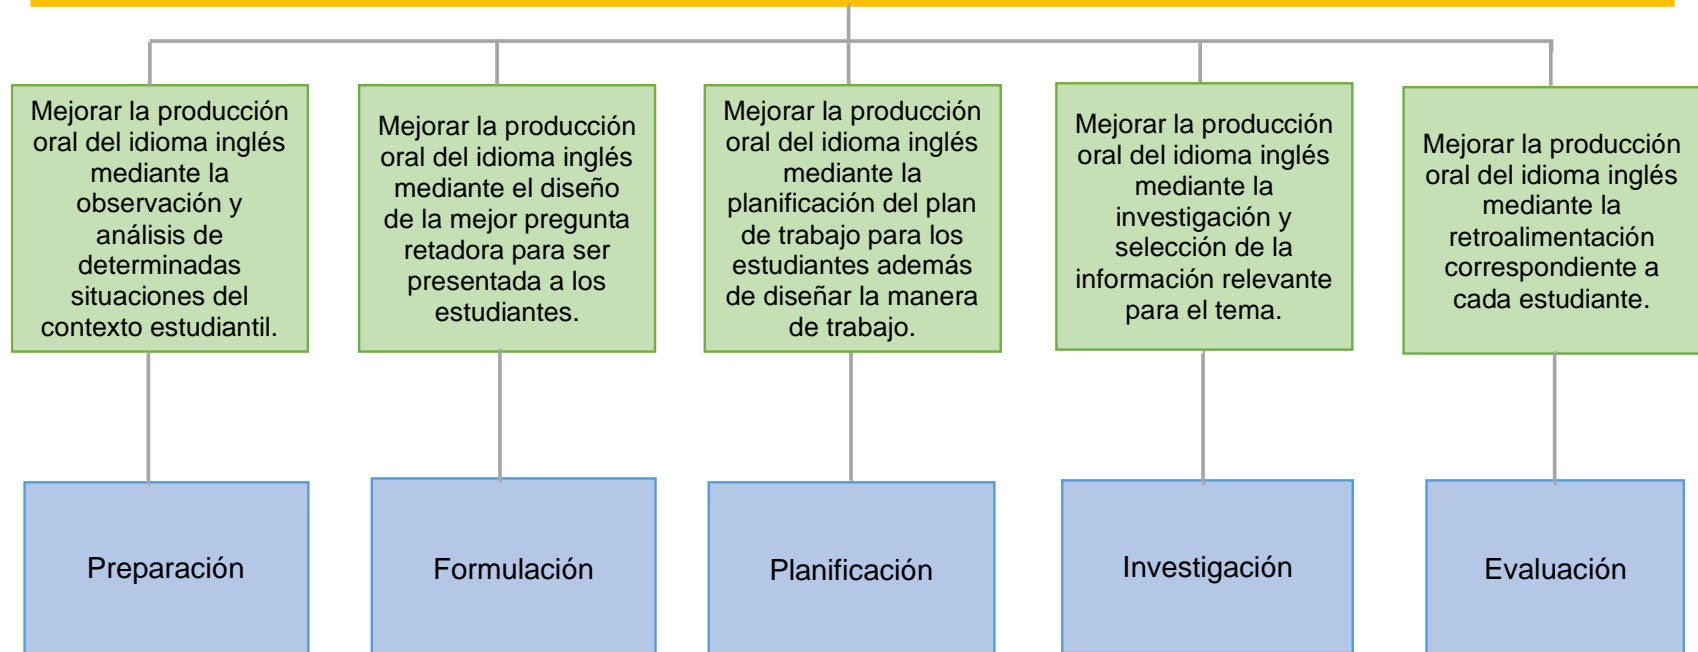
Mejorar la producción oral del idioma inglés mediante la observación y análisis de determinadas situaciones del contexto estudiantil.

Preparación

Mejorar la producción oral del idioma inglés mediante el diseño de la mejor pregunta retadora para ser presentada a los estudiantes.

Formulación

Mejorar la producción oral del idioma inglés mediante la planificación del plan de trabajo para los estudiantes además de diseñar la manera de trabajo.

Planificación

Mejorar la producción oral del idioma inglés mediante la investigación y selección de la información relevante para el tema.

Investigación

Mejorar la producción oral del idioma inglés mediante la retroalimentación correspondiente a cada estudiante.

Evaluación